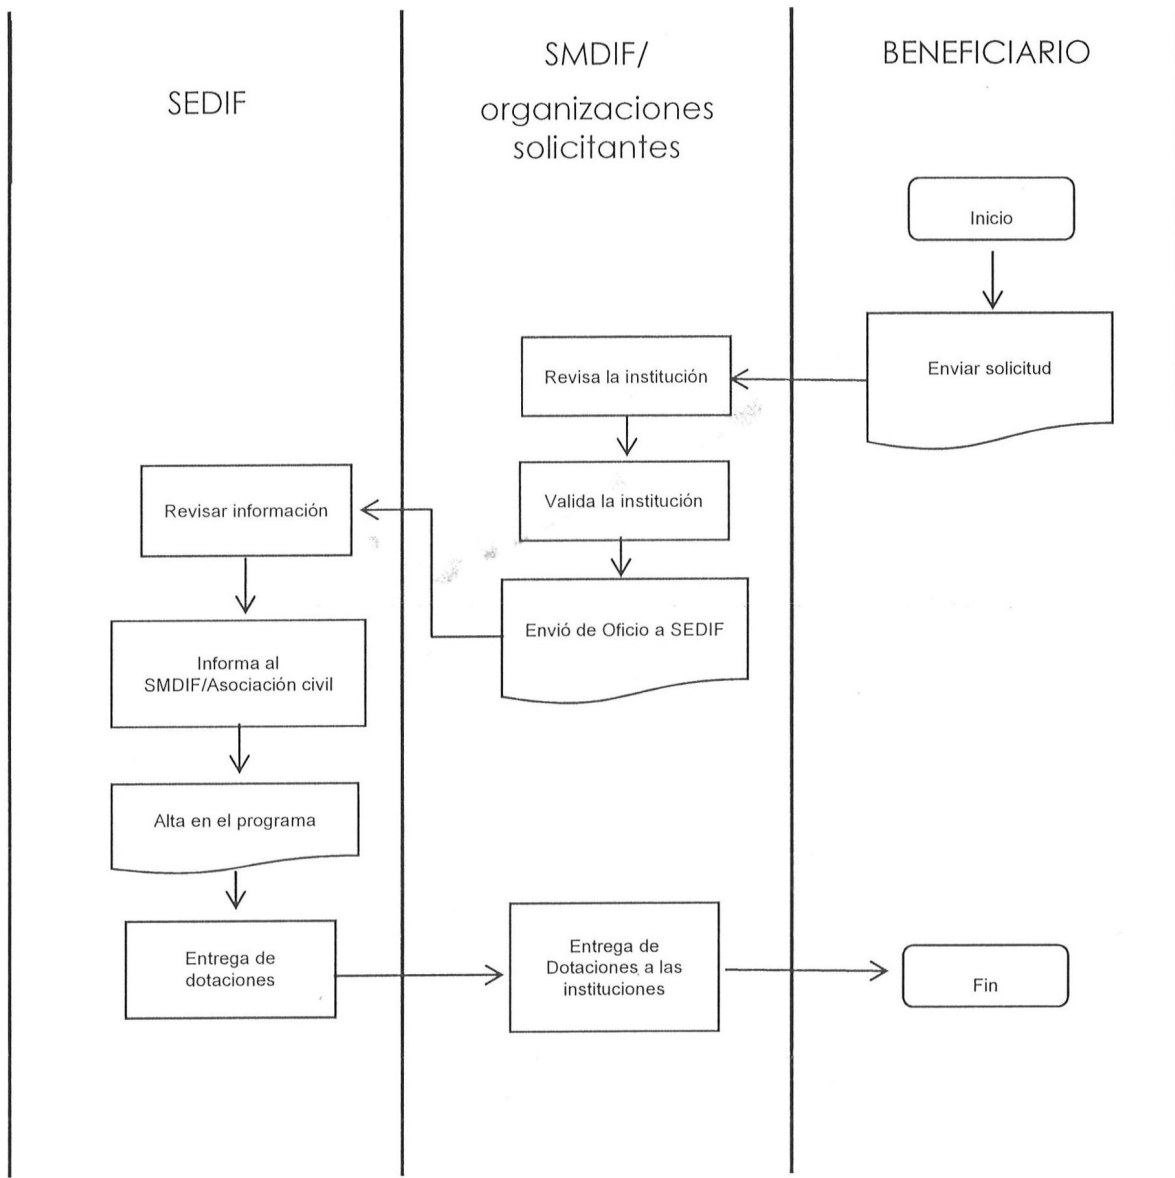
SEDIF

SMDIF/ organizaciones solicitantes

BENEFICIARIO

Inicio

Enviar solicitud

Revisa la institución

Valida la institución

Envió de Oficio a SEDIF

Revisar información

Informa al SMDIF/Asociación civil

Alta en el programa

Entrega de dotaciones

Entrega de Dotaciones a las instituciones

Fin